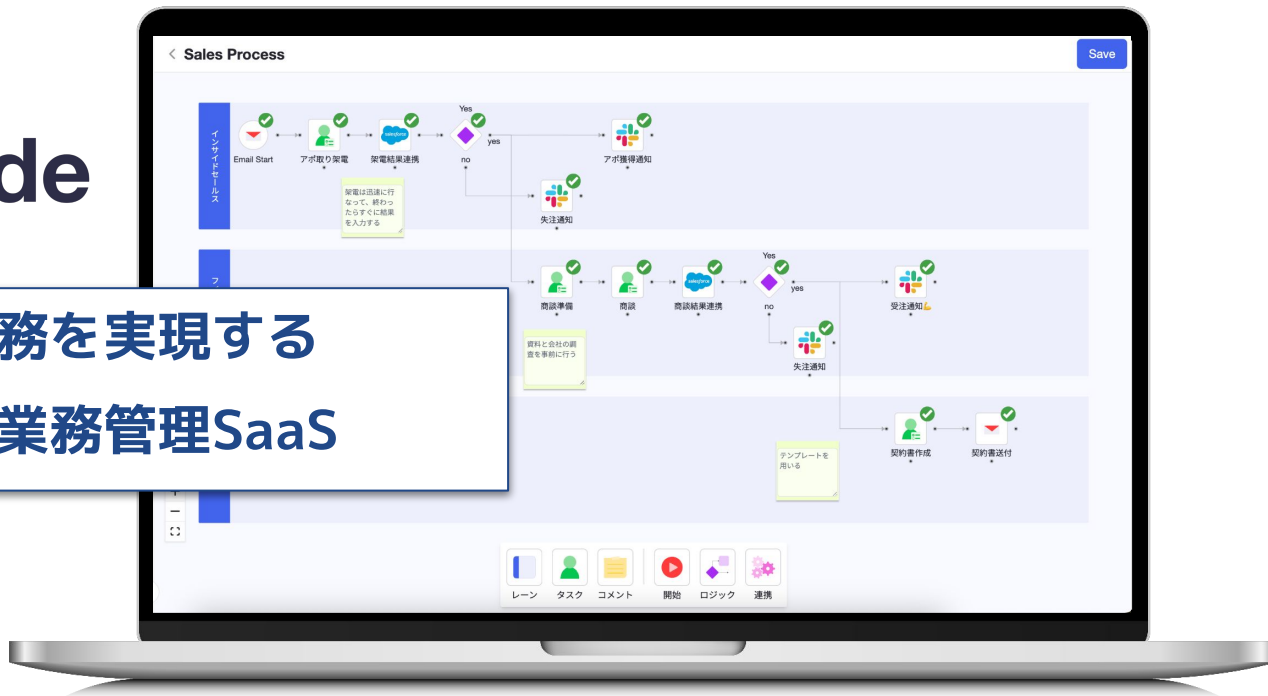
de

務を実現する

業務管理SaaS

Sales Process

Save

インサイドセールス

Email Start

アポ取り架電

salesforce

架電結果連携

Yes

yes

no

アポ獲得通知

架電は迅速に行なって、終わったらすぐに結果を入力する

失注通知

フ

商談準備

商談

salesforce

商談結果連携

Yes

yes

no

受注通知💪

資料と会社の調査を事前に行う

失注通知

契約書作成

契約書送付

テンプレートを用いる

+

−

レーン

タスク

コメント

開始

ロジック

連携